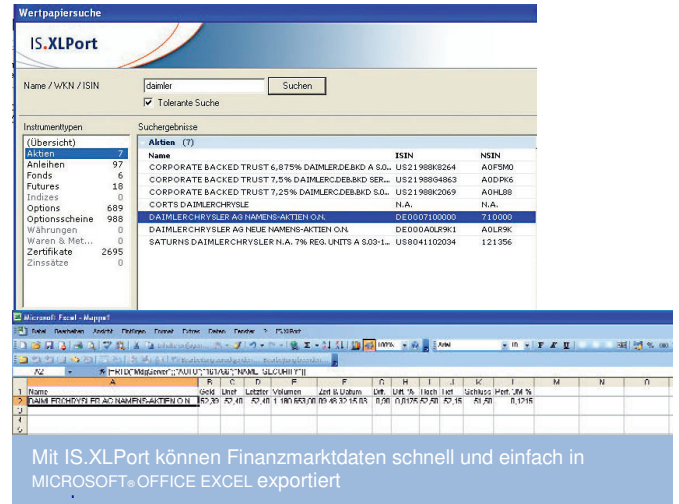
Wertpapiersuche

IS.XLPort

Name / WKN / ISIN

daimler

Suchen

Tolerante Suche

Instrumenttypen

| | |
|---|---|
| (Übersicht) | |
| Aktien | 7 |
| Anleihen | 97 |
| Fonds | 6 |
| Futures | 18 |
| Indizes | 0 |
| Options | 689 |
| Optionsscheine | 988 |
| Währungen | 0 |
| Waren & Met... | 0 |
| Zertifikate | 2695 |
| Zinssätze | 0 |

Suchergebnisse

Aktien (7)

| Name | ISIN | NSIN |
|---|---|---|
| CORPORATE BACKED TRUST 6,875% DAIMLER.DEB.KD A S.0... | US21988K8264 | A0F5M0 |
| CORPORATE BACKED TRUST 7,5% DAIMLERC.DEB.BKD SER... | US21988K8863 | A0DPK6 |
| CORPORATE BACKED TRUST 7,25% DAIMLERC.DEB.BKD S.... | US21988K2069 | A0HL88 |
| CORTS DAIMLERCHRYSLE | N.A. | N.A. |
| DAIMLERCHRYSLER AG NAMENS-AKTIEN O.N. | DE0007100000 | 710000 |
| DAIMLERCHRYSLER AG NEUE NAMENS-AKTIEN O.N. | DE000A0LR9K1 | A0LR9K |
| SATURNS DAIMLERCHRYSLER N.A. 7% REG. UNITS A S.03-1... | US8041102034 | 121356 |

Microsoft Excel - Mappe1

Datei Bearbeiten Ansicht Einfügen Format Extras Daten Fenster ? IS.XLPort

A2 =RTD("Mdg.Server";;"A0107";"161/08";"NAME_SECURITY")

| | A | B | C | D | E | F | G | H | I | J | K | L | M | N | O |
|---|---|---|---|---|---|---|---|---|---|---|---|---|---|---|---|
| 1 | Name | Geld | Brief | Letzter | Volumen | Zeit & Datum | Diff. | Diff. % | Hoch | Tief | Schluss | Perf. 1M % | | | |
| 2 | DAIMLERCHRYSLER AG NAMENS-AKTIEN O.N. | 52,39 | 52,40 | 52,40 | 1.180.553,00 | 09:45:32 15.03 | 0,09 | 0,0175 | 52,50 | 52,15 | 51,50 | 0,1215 | | | |
| 3 | | | | | | | | | | | | | | | |
| 4 | | | | | | | | | | | | | | | |
| 5 | | | | | | | | | | | | | | | |

Mit IS.XLPort können Finanzmarktdaten schnell und einfach in MICROSOFT® OFFICE EXCEL exportiert